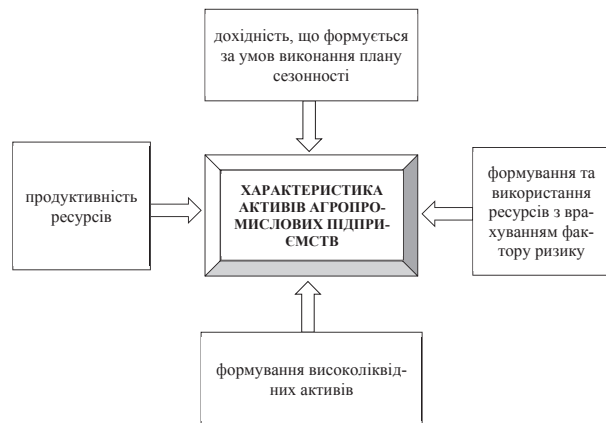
дохідність, що формується за умов виконання плану сезонності

продуктивність ресурсів

ХАРАКТЕРИСТИКА АКТИВІВ АГРОПРОМИСЛОВИХ ПІДПРИЄМСТВ

формування та використання ресурсів з врахуванням фактору ризику

формування високоліквідних активів